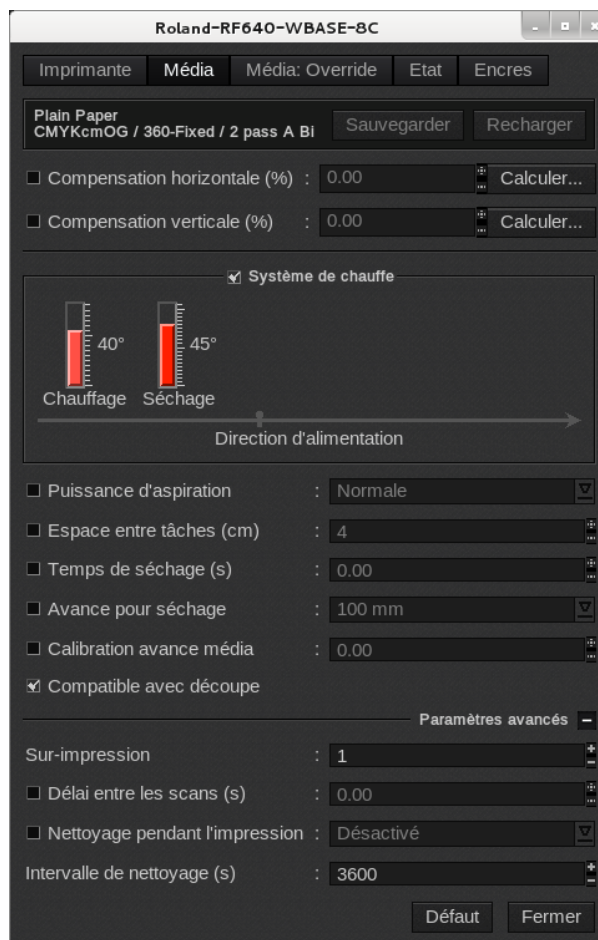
Roland-RF640-WBASE-8C

Imprimante | Média | Média: Override | Etat | Encres

Plain Paper
CMYKcmOG / 360-Fixed / 2 pass A Bi

Sauvegarder | Recharger

Compensation horizontale (%) : 0.00 Calculer...

Compensation verticale (%) : 0.00 Calculer...

Système de chauffe

40°
45°
Chauffage Séchage

Direction d'alimentation

Puissance d'aspiration : Normale

Espace entre tâches (cm) : 4

Temps de séchage (s) : 0.00

Avance pour séchage : 100 mm

Calibration avance média : 0.00

Compatible avec découpe

Paramètres avancés

Sur-impression : 1

Délai entre les scans (s) : 0.00

Nettoyage pendant l'impression : Désactivé

Intervalle de nettoyage (s) : 3600

Défaut | Fermer